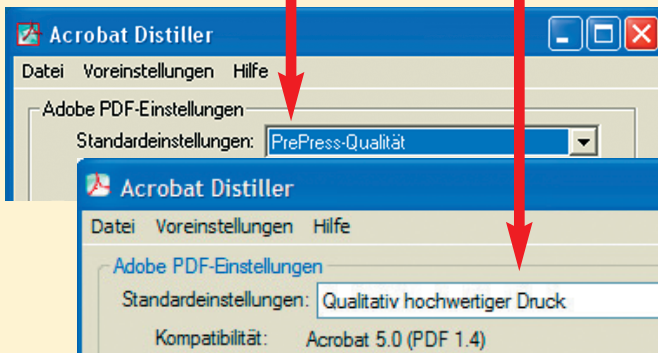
Acrobat Distiller

Datei Voreinstellungen Hilfe

Adobe PDF-Einstellungen

Standardeinstellungen: PrePress-Qualität

Acrobat Distiller

Datei Voreinstellungen Hilfe

Adobe PDF-Einstellungen

Standardeinstellungen: Qualitativ hochwertiger Druck

Kompatibilität: Acrobat 5.0 (PDF 1.4)